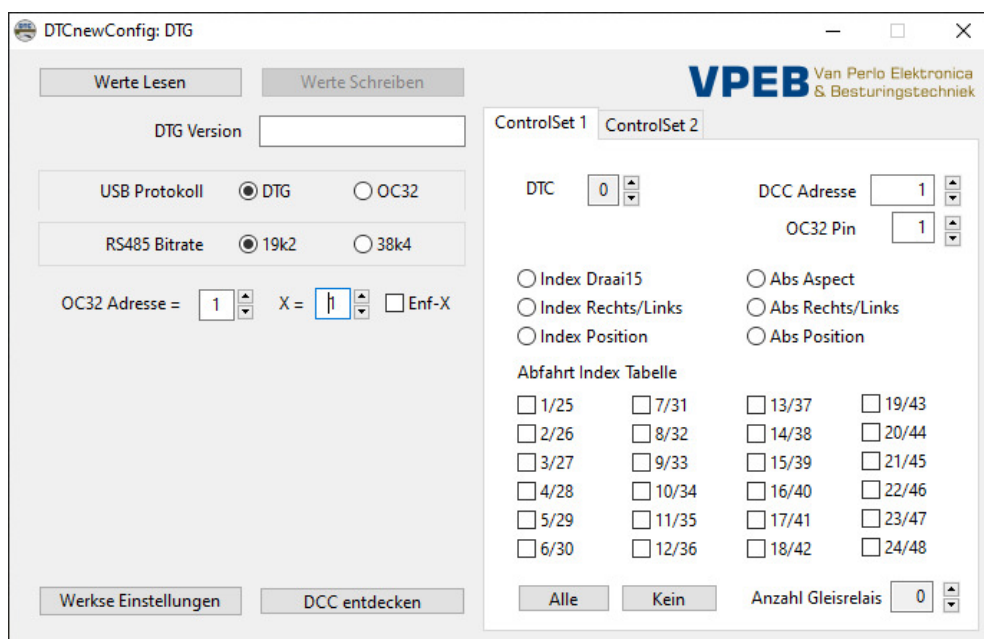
DTCnewConfig: DTG

Werte Lesen

Werte Schreiben

VPEB Van Perlo Elektronica & Besturingstechniek

DTG Version

USB Protokoll DTG OC32

RS485 Bitrate 19k2 38k4

OC32 Adresse = 1 X = 1 Enf-X

ControlSet 1 ControlSet 2

DTC 0

DCC Adresse 1

OC32 Pin 1

Index Draai15
Abs Aspect
Index Rechts/Links
Abs Rechts/Links
Index Position
Abs Position

Abfahrt Index Tabelle

| | | | |
|---|---|---|---|
| 1/25 | 7/31 | 13/37 | 19/43 |
| 2/26 | 8/32 | 14/38 | 20/44 |
| 3/27 | 9/33 | 15/39 | 21/45 |
| 4/28 | 10/34 | 16/40 | 22/46 |
| 5/29 | 11/35 | 17/41 | 23/47 |
| 6/30 | 12/36 | 18/42 | 24/48 |

Alle Kein Anzahl Gleisrelais 0

Werkse Einstellungen

DCC entdecken